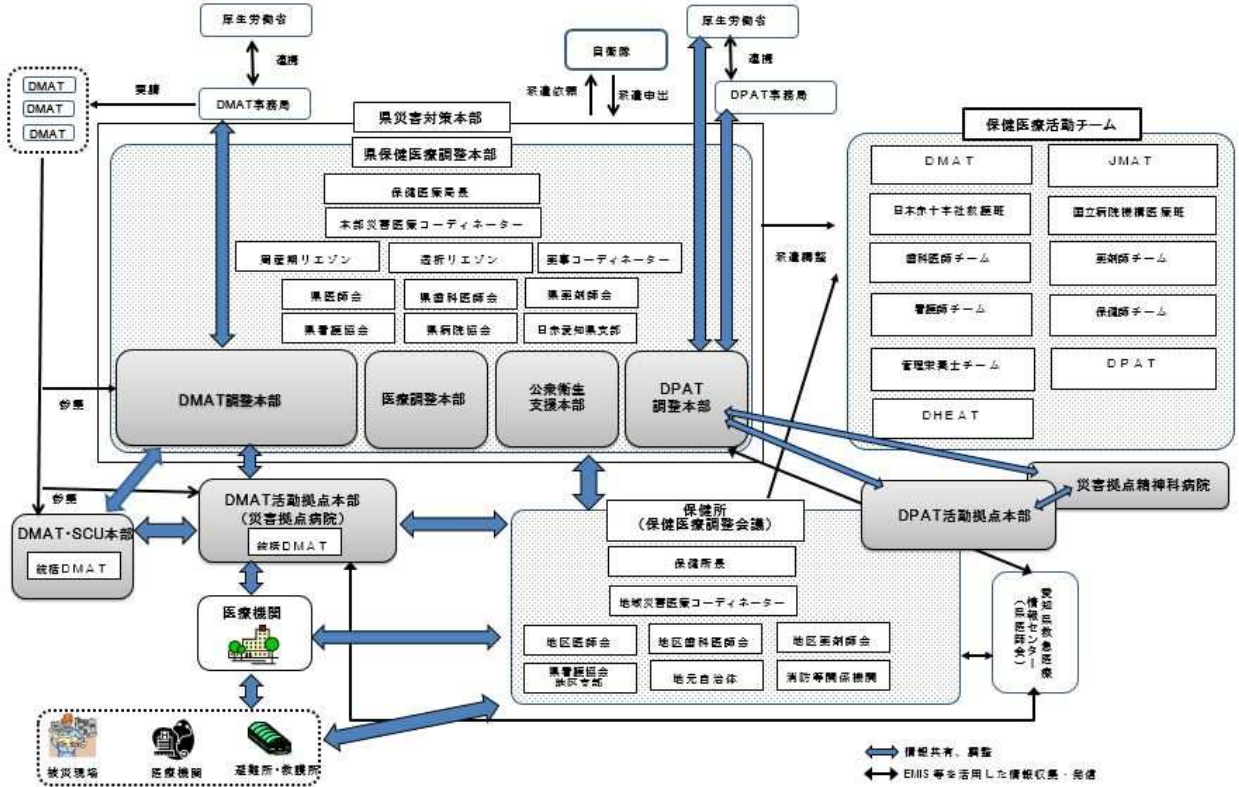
厚生労働省

連携

DMAT
DMAT
DMAT

要請

DMAT事務局

自衛隊

派遣依頼

派遣申出

厚生労働省

連携

DPAT事務局

県災害対策本部

県保健医療調整本部

保健医療局長

本部災害医療コーディネーター

周産期リエゾン

透析リエゾン

薬事コーディネーター

県医師会

県歯科医師会

県薬剤師会

県看護協会

県病院協会

日赤愛知県支部

DMAT調整本部

医療調整本部

公衆衛生支援本部

DPAT調整本部

参集

派遣調整

保健医療活動チーム

DMAT

JMAT

日本赤十字社救護班

国立病院機構医療班

歯科医師チーム

薬剤師チーム

看護師チーム

保健師チーム

管理栄養士チーム

DPAT

DHEAT

災害拠点精神科病院

参集

DMAT活動拠点本部
（災害拠点病院）

統括DMAT

DMAT・SCU本部

統括DMAT

保健所
（保健医療調整会議）

DPAT活動拠点本部

保健所長

地域災害医療コーディネーター

地区医師会

地区歯科医師会

地区薬剤師会

県看護協会
地区支部

地元自治体

消防等関係機関

愛知県救急医療情報センター（県医師会）

医療機関

被災現場

医療機関

避難所・救護所

情報共有、調整

EMIS 等を活用した情報収集・発信